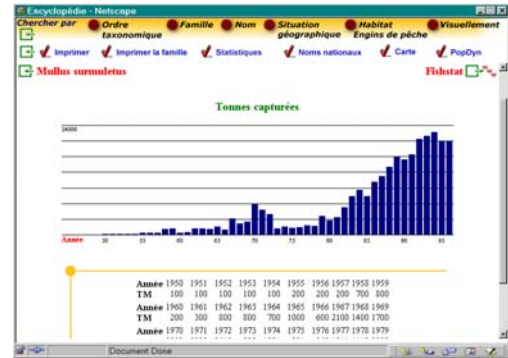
Encyclopédie - Netscape

Chercher par
Ordre taxonomique
Famille
Nom
Situation géographique
Habitat Engins de pêche
Visuellement

Imprimer
Imprimer la famille
Statistiques
Noms nationaux
Carte
PopDyn

Mullus surmuletus

Fishstat

Tonnes capturées

24000

Année
50
55
60
65
70
75
80
85
90
95

| Année | 1950 | 1951 | 1952 | 1953 | 1954 | 1955 | 1956 | 1957 | 1958 | 1959 |
|---|---|---|---|---|---|---|---|---|---|---|
| TM | 100 | 100 | 100 | 100 | 100 | 200 | 200 | 200 | 700 | 800 |
| Année | 1960 | 1961 | 1962 | 1963 | 1964 | 1965 | 1966 | 1967 | 1968 | 1969 |
| TM | 200 | 300 | 800 | 800 | 700 | 1000 | 600 | 2100 | 1400 | 1700 |
| Année | 1970 | 1971 | 1972 | 1973 | 1974 | 1975 | 1976 | 1977 | 1978 | 1979 |

Document Done